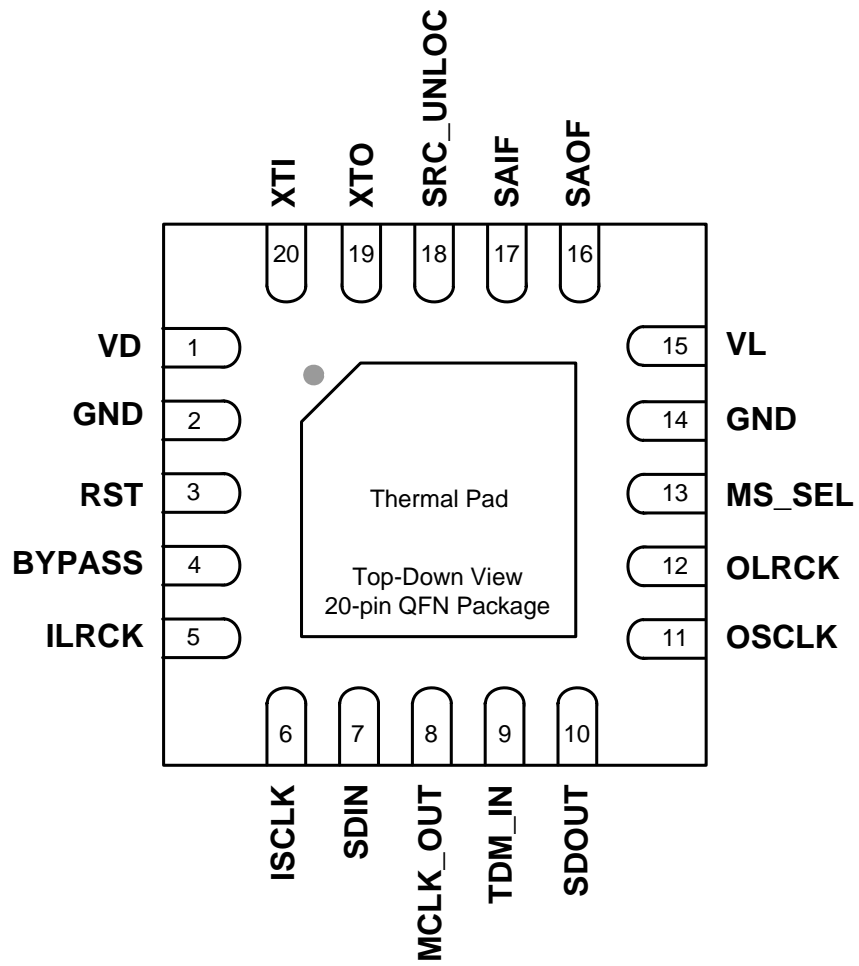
XTI
XTO
SRC_UNLOC
SAIF
SAOF

20
19
18
17
16

VD 1
GND 2
RST 3
BYPASS 4
ILRCK 5

15 VL
14 GND
13 MS_SEL
12 OLRCK
11 OSCLK

Thermal Pad

Top-Down View
20-pin QFN Package

6
7
8
9
10

ISCLK
SDIN
MCLK_OUT
TDM_IN
SDOUT